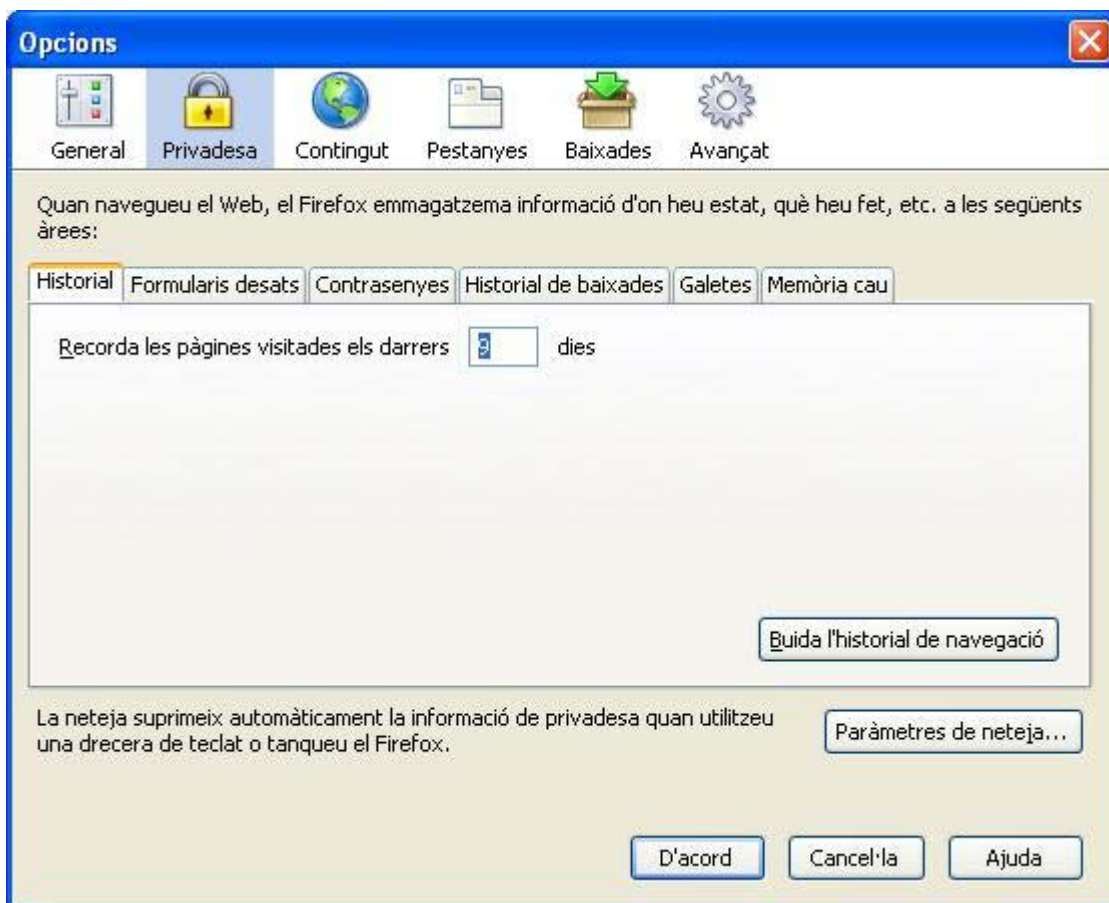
Opcions

General Privadesa Contingut Pestanyes Baixades Avançat

Quan navegueu el Web, el Firefox emmagatzema informació d'on heu estat, què heu fet, etc. a les següents àrees:

Historial | Formularis desats | Contrasenyes | Historial de baixades | Galetes | Memòria cau

Recorda les pàgines visitades els darrers 9 dies

Buida l'historial de navegació

La neteja suprimeix automàticament la informació de privadesa quan utilitzeu una drecera de teclat o tanqueu el Firefox.

Paràmetres de neteja...

D'acord Cancel·la Ajuda